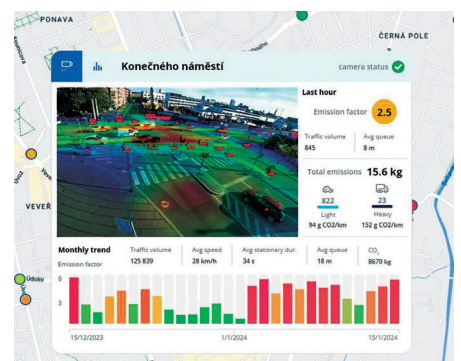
PONAVA

ČERNÁ POLE

VEVEŘ

Údolní

Konečného náměstí

camera status

Last hour

Emission factor 2.5

Traffic volume 845

Avg queue 8 m

Total emissions 15.6 kg

822 Light 94 g CO2/km

23 Heavy 152 g CO2/km

Monthly trend

Emission factor

Traffic volume 125 839

Avg speed 28 km/h

Avg stationary dur. 34 s

Avg queue 18 m

$CO_2$ 8670 kg

6

3

15/12/2023

1/1/2024

15/1/2024